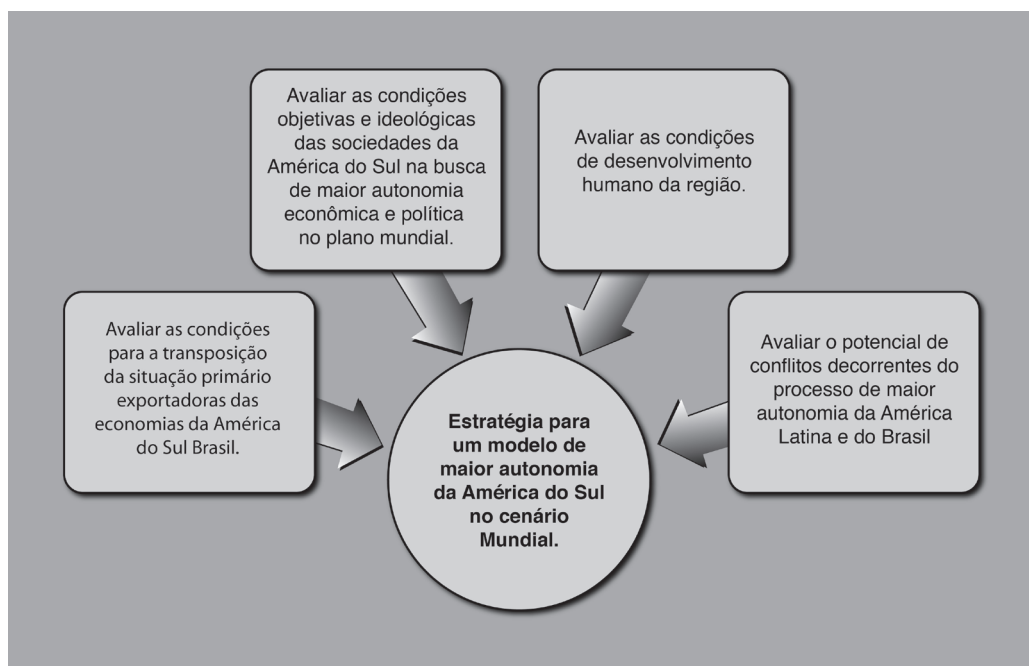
Avaliar as condições objetivas e ideológicas das sociedades da América do Sul na busca de maior autonomia econômica e política no plano mundial.

Avaliar as condições de desenvolvimento humano da região.

Avaliar as condições para a transposição da situação primário exportadoras das economias da América do Sul Brasil.

Estratégia para um modelo de maior autonomia da América do Sul no cenário Mundial.

Avaliar o potencial de conflitos decorrentes do processo de maior autonomia da América Latina e do Brasil